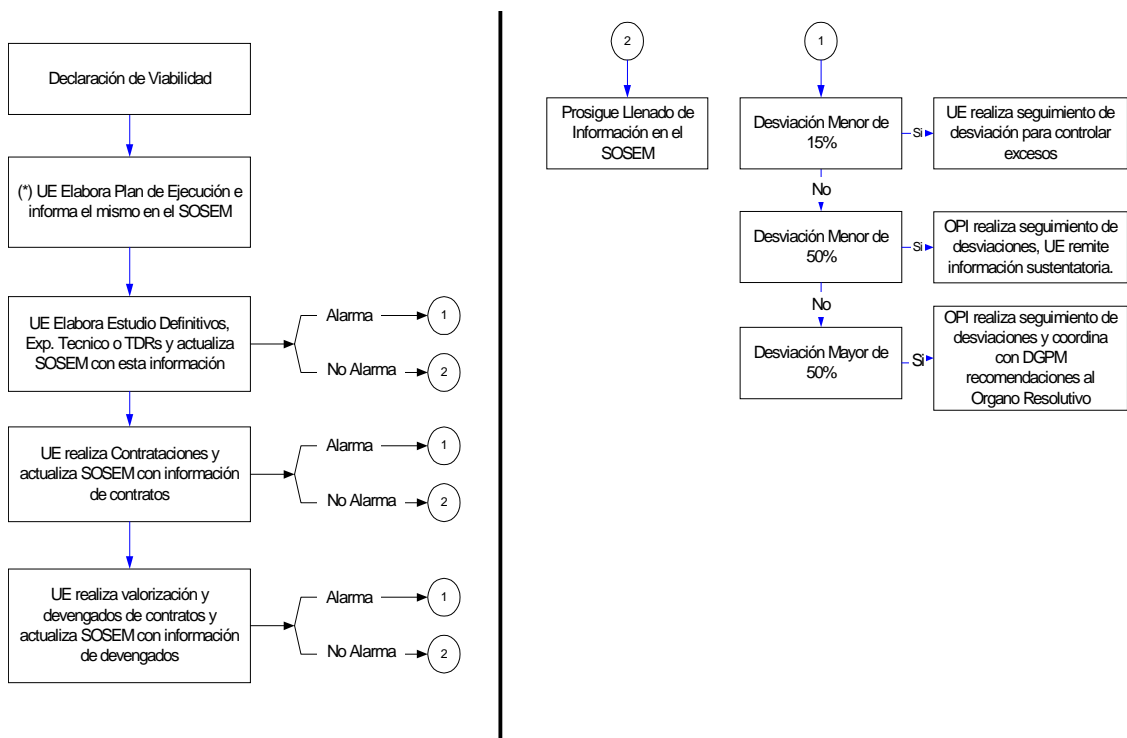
Declaración de Viabilidad

(*) UE Elabora Plan de Ejecución e informa el mismo en el SOSEM

UE Elabora Estudio Definitivos, Exp. Tecnico o TDRs y actualiza SOSEM con esta información

Alarma
1
No Alarma
2

UE realiza Contrataciones y actualiza SOSEM con información de contratos

Alarma
1
No Alarma
2

UE realiza valorización y devengados de contratos y actualiza SOSEM con información de devengados

Alarma
1
No Alarma
2

2

Prosigue Llenado de Información en el SOSEM

1

Desviación Menor de 15%

Si

UE realiza seguimiento de desviación para controlar excesos

No

Desviación Menor de 50%

Si

OPI realiza seguimiento de desviaciones, UE remite información sustentatoria.

No

Desviación Mayor de 50%

Si

OPI realiza seguimiento de desviaciones y coordina con DGPM recomendaciones al Organo Resolutivo